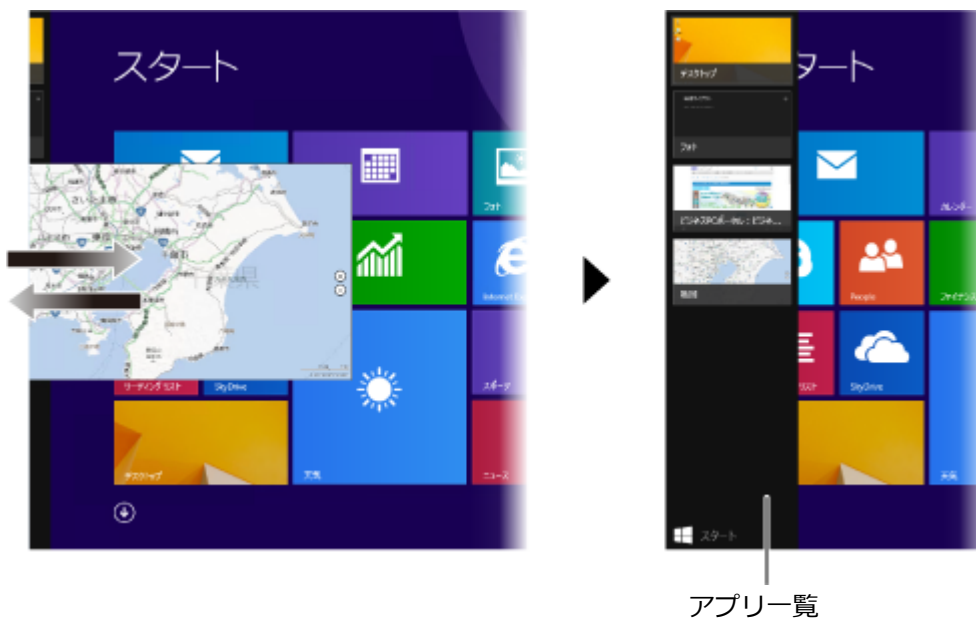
スタート

フォト

Internet Ex

リーディング リスト

SkyDrive

スポーツ

デスクトップ

天気

ニュース

デスクトップ

フォト

ビジネスPCポータル：ビジネ...

地図

スタート

タート

カレンダー

People

ファイナンス

SkyDrive

天気

スタート

アプリ一覧